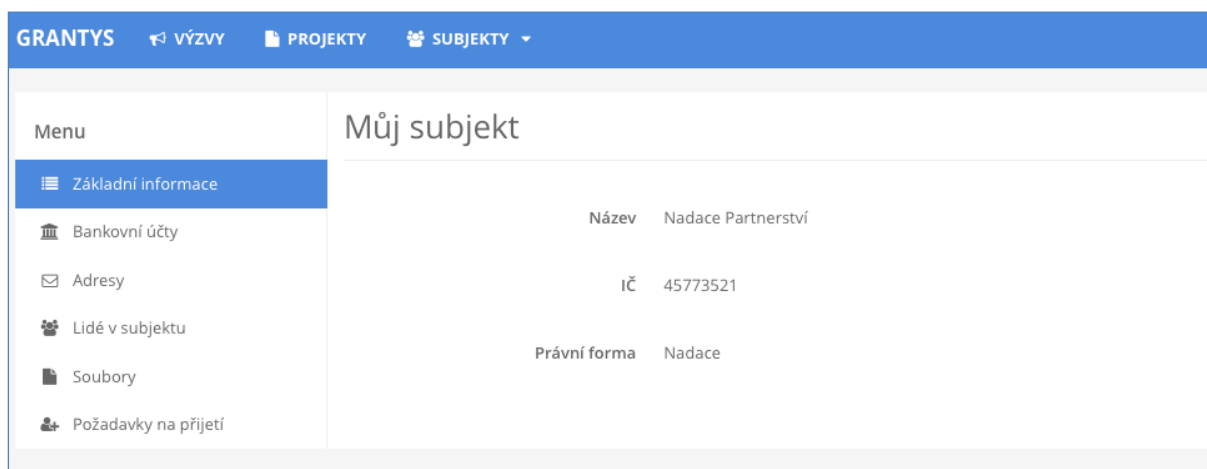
GRANTYS VÝZVY PROJEKTY SUBJEKTY

Menu

Základní informace

Bankovní účty

Adresy

Lidé v subjektu

Soubory

Požadavky na přijetí

Můj subjekt

Název Nadace Partnerství

IČ 45773521

Právní forma Nadace